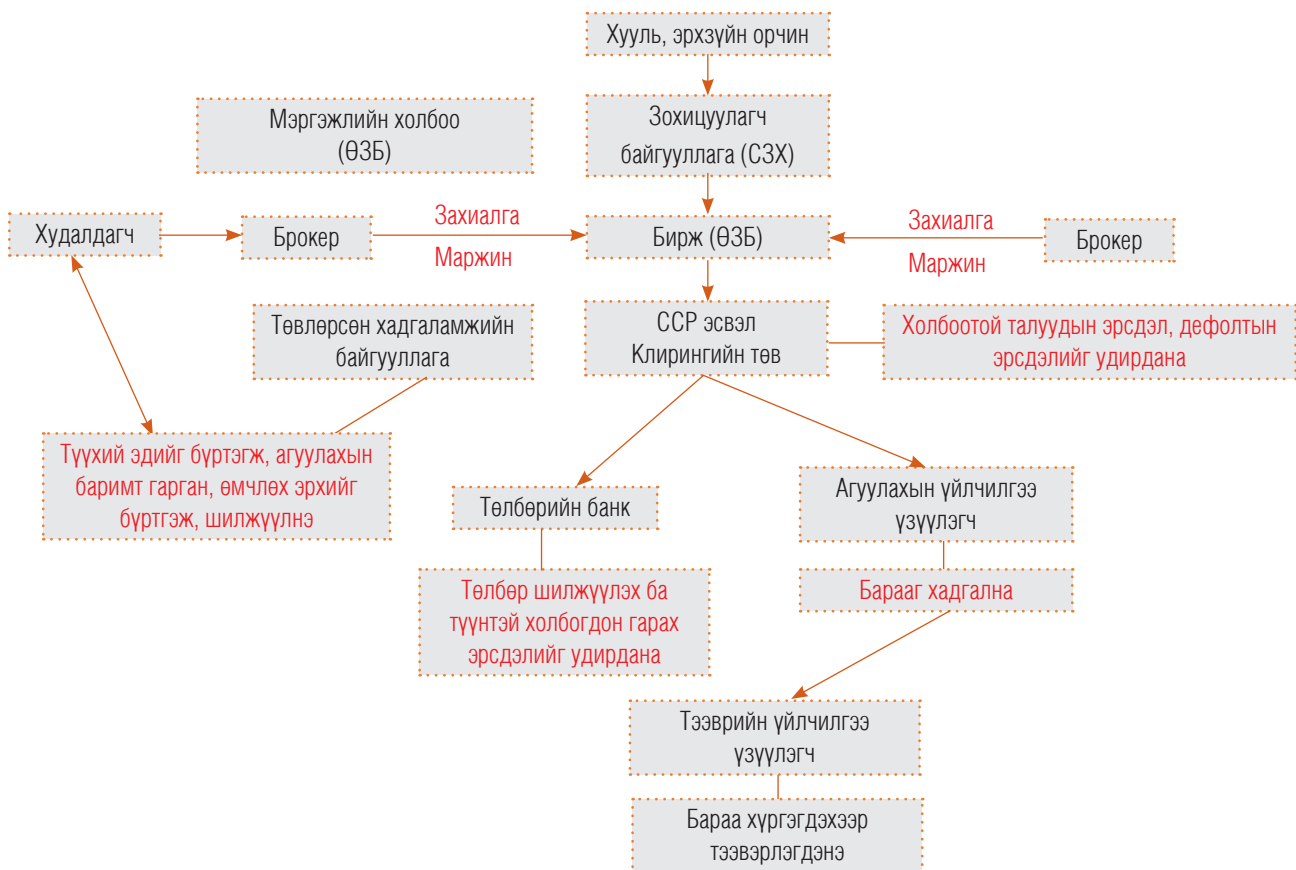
Хууль, эрхзүйн орчин

Мэргэжлийн холбоо (ӨЗБ)

Зохицуулагч байгууллага (СЗХ)

Худалдагч

Брокер

Захиалга

Маржин

Бирж (ӨЗБ)

Захиалга

Маржин

Брокер

Төвлөрсөн хадгаламжийн байгууллага

CCP эсвэл Клирингийн төв

Холбоотой талуудын эрсдэл, дефолтын эрсдэлийг удирдана

Түүхий эдийг бүртэгж, агуулахын баримт гарган, өмчлөх эрхийг бүртгэж, шилжүүлнэ

Төлбөрийн банк

Агуулахын үйлчилгээ үзүүлэгч

Төлбөр шилжүүлэх ба түүнтэй холбогдон гарах эрсдэлийг удирдана

Барааг хадгална

Тээврийн үйлчилгээ үзүүлэгч

Бараа хүргэгдэхээр тээвэрлэгдэнэ